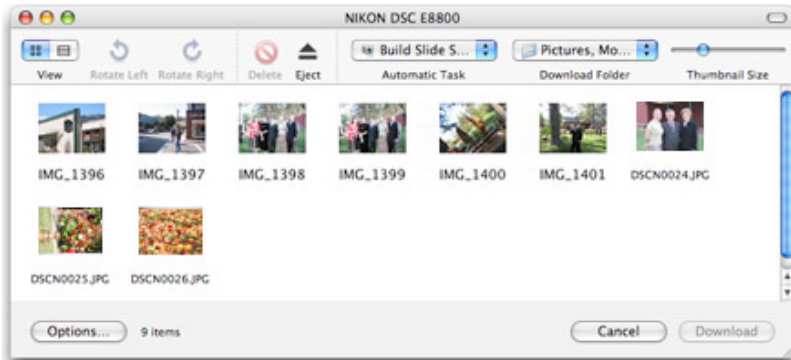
NIKON DSC E8800

View

Rotate Left

Rotate Right

Delete

Eject

Build Slide S...

Automatic Task

Pictures, Mo...

Download Folder

Thumbnail Size

IMG_1396

IMG_1397

IMG_1398

IMG_1399

IMG_1400

IMG_1401

DSCN0024.JPG

DSCN0025.JPG

DSCN0026.JPG

Options...

9 items

Cancel

Download